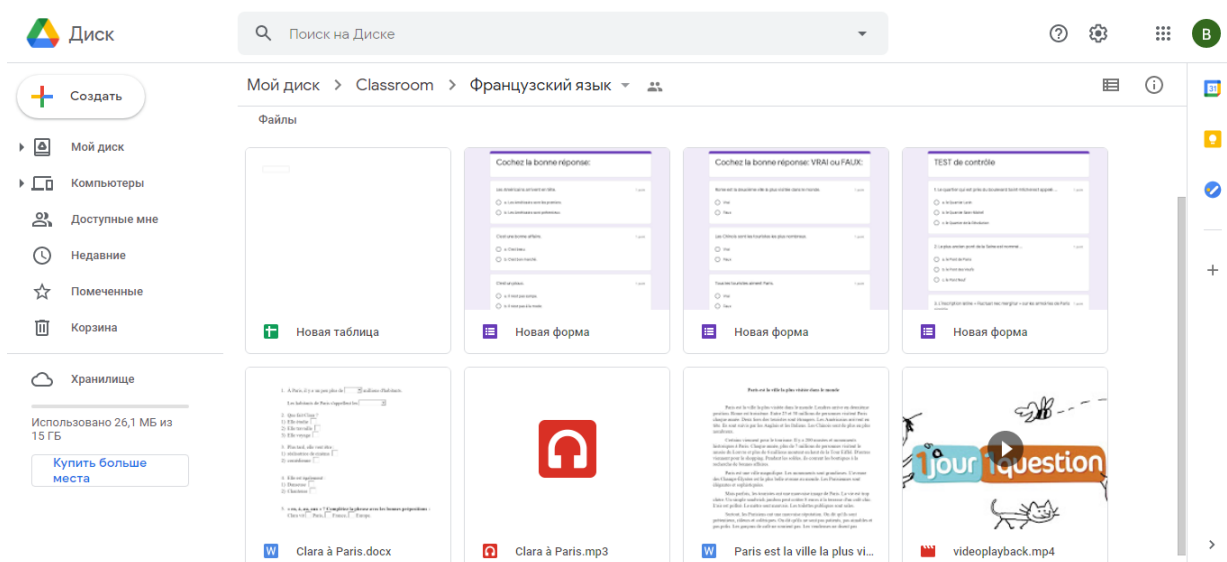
Диск

Поиск на Диске

B

Создать

Мой диск

Компьютеры

Доступные мне

Недавние

Помеченные

Корзина

Хранилище

Использовано 26,1 МБ из 15 ГБ

Купить больше места

Мой диск > Classroom > Французский язык

Файлы

Новая таблица

Cochez la bonne réponse:

Новая форма

Cochez la bonne réponse: VRAI ou FAUX:

Новая форма

TEST de contrôle

Новая форма

Clara à Paris.docx

Clara à Paris.mp3

Paris est la ville la plus visitée dans le monde

Paris est la ville la plus vi...

1jour1question

videoplayback.mp4